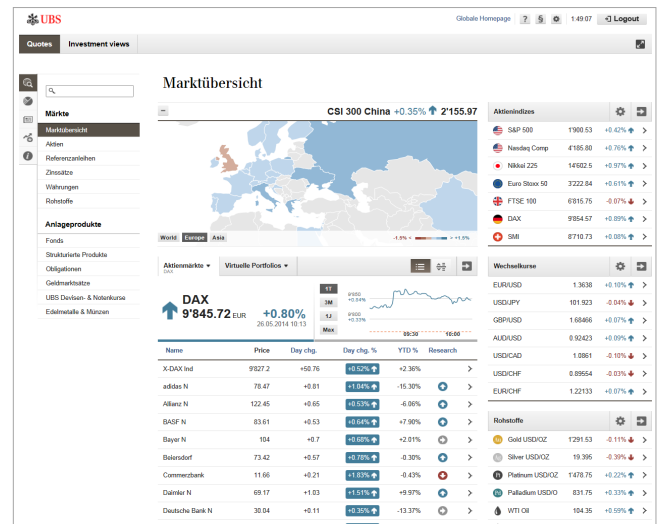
UBS

Globale Homepage ? § 1.49.07 Logout

Quotes Investment views

Märkte
Marktübersicht
Aktien
Referenzanleihen
Zinssätze
Währungen
Rohstoffe

Anlageprodukte
Fonds
Strukturierte Produkte
Obligationen
Geldmarktsätze
UBS Devisen- & Notenkurse
Edelmetalle & Münzen

Marktübersicht

CSI 300 China +0.35% 2'155.97

World Europe Asia

-1.5% < > +1.5%

Aktienmärkte DAX | Virtuelle Portfolios

DAX
9'845.72 EUR +0.80%
26.05.2014 10:13

1T 3M 1J Max

9'850 +0.84%
9'800 +0.33%
09:30 16:00

| Name | Price | Day chg. | Day chg. % | YTD % | Research |
|---|---|---|---|---|---|
| X-DAX Ind | 9'827.2 | +50.76 | +0.52% | +2.36% | |
| adidas N | 78.47 | +0.81 | +1.04% | -15.30% | |
| Allianz N | 122.45 | +0.65 | +0.53% | -6.06% | |
| BASF N | 83.61 | +0.53 | +0.64% | +7.90% | |
| Bayer N | 104 | +0.7 | +0.68% | +2.01% | |
| Beiersdorf | 73.42 | +0.57 | +0.78% | -0.30% | |
| Commerzbank | 11.66 | +0.21 | +1.83% | -0.43% | |
| Daimler N | 69.17 | +1.03 | +1.51% | +9.97% | |
| Deutsche Bank N | 30.04 | +0.11 | +0.35% | -13.37% | |

Aktienindizes

| | | |
|---|---|---|
| S&P 500 | 1'900.53 | +0.42% |
| Nasdaq Comp | 4'185.80 | +0.76% |
| Nikkei 225 | 14'602.5 | +0.97% |
| Euro Stoxx 50 | 3'222.84 | +0.61% |
| FTSE 100 | 6'815.75 | -0.07% |
| DAX | 9'854.57 | +0.89% |
| SMI | 8'710.73 | +0.08% |

Wechselkurse

| | | |
|---|---|---|
| EUR/USD | 1.3638 | +0.10% |
| USD/JPY | 101.923 | -0.04% |
| GBP/USD | 1.68466 | +0.07% |
| AUD/USD | 0.92423 | +0.09% |
| USD/CAD | 1.0861 | -0.10% |
| USD/CHF | 0.89554 | -0.03% |
| EUR/CHF | 1.22133 | +0.07% |

Rohstoffe

| | | |
|---|---|---|
| Gold USD/OZ | 1'291.53 | -0.11% |
| Silver USD/OZ | 19.395 | -0.39% |
| Platinum USD/OZ | 1'478.75 | +0.22% |
| Palladium USD/O | 831.75 | +0.33% |
| WTI Oil | 104.35 | +0.59% |